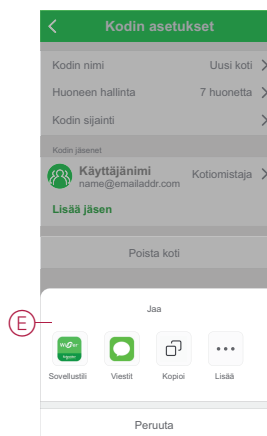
Kodin asetukset

Kodin nimi Uusi koti

Huoneen hallinta 7 huonetta

Kodin sijainti

Kodin jäsenet

Käyttäjänimi
name@emailaddr.com
Kotiomistaja

Lisää jäsen

Poista koti

Jaa

E

Wiser

Sovellustili Viestit Kopioi Lisää

Peruuta